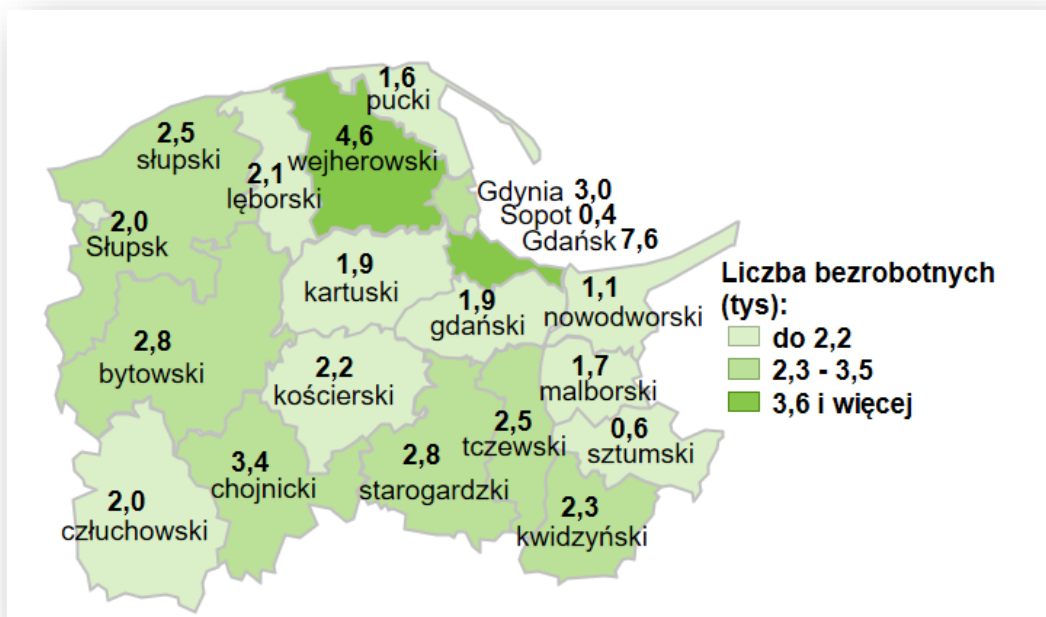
1,6
pucki

2,5
słupski

4,6
wejherowski

2,1
lęborski

Gdynia 3,0
Sopot 0,4
Gdańsk 7,6

2,0
Słupsk

1,9
kartuski

1,9
gdański

1,1
nowodworski

Liczba bezrobotnych (tys):
do 2,2
2,3 - 3,5
3,6 i więcej

2,8
bytowski

2,2
kościerski

1,7
malborski

2,5
tczewski

0,6
sztumski

3,4
chojnicki

2,8
starogardzki

2,0
człuchowski

2,3
kwidzyński